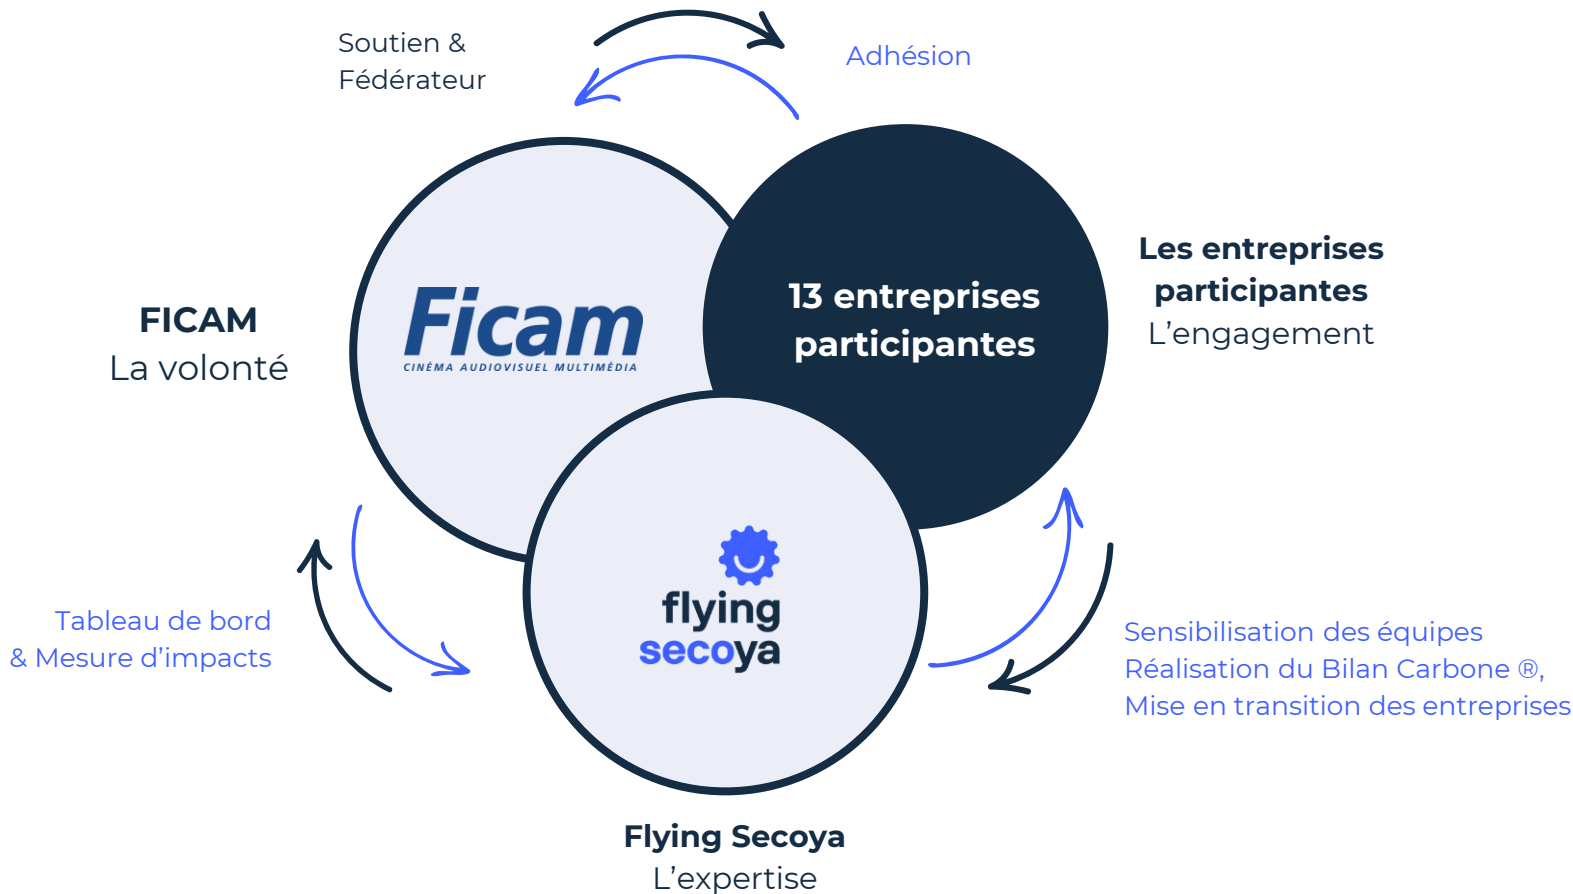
Soutien &
Fédérateur

Adhésion

FICAM
La volonté

Ficam
CINÉMA AUDIOVISUEL MULTIMÉDIA

13 entreprises participantes

Les entreprises participantes
L’engagement

flying secoya

Tableau de bord
& Mesure d’impacts

Sensibilisation des équipes
Réalisation du Bilan Carbone ®,
Mise en transition des entreprises

Flying Secoya
L’expertise